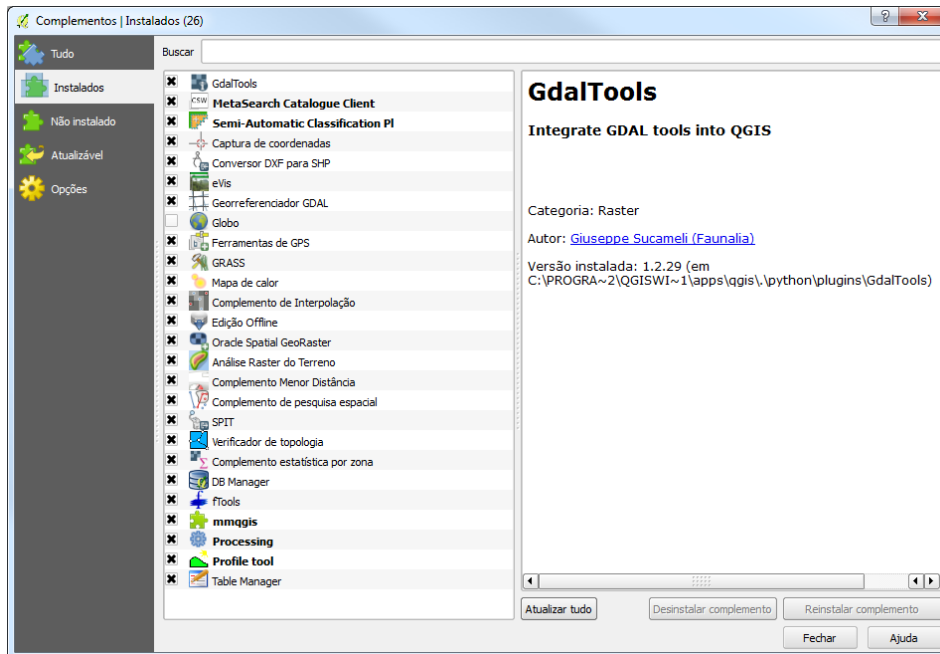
Complementos | Instalados (26)

?

Tudo
Instalados
Não instalado
Atualizável
Opções

Buscar

GdalTools
MetaSearch Catalogue Client
Semi-Automatic Classification Pl
Captura de coordenadas
Conversor DXF para SHP
eVis
Georreferenciador GDAL
Globo
Ferramentas de GPS
GRASS
Mapa de calor
Complemento de Interpolação
Edição Offline
Oracle Spatial GeoRaster
Análise Raster do Terreno
Complemento Menor Distância
Complemento de pesquisa espacial
SPIT
Verificador de topologia
Complemento estatística por zona
DB Manager
fTools
mmqgis
Processing
Profile tool
Table Manager

GdalTools

Integrate GDAL tools into QGIS

Categoria: Raster

Autor: Giuseppe Sucameli (Faunalia)

Versão instalada: 1.2.29 (em C:\PROGRA~2\QGISWI~1\apps\qgis\.\python\plugins\GdalTools)

Atualizar tudo
Desinstalar complemento
Reinstalar complemento
Fechar
Ajuda